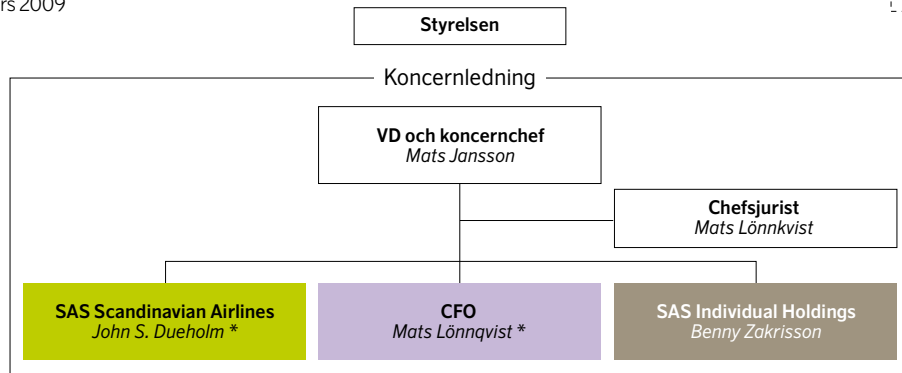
rs 2009

Styrelsen

Koncernledning

VD och koncernchef
Mats Jansson

Chefsjurist
Mats Lönnkvist

SAS Scandinavian Airlines
John S. Dueholm *

CFO
Mats Lönnqvist *

SAS Individual Holdings
Benny Zakrisson